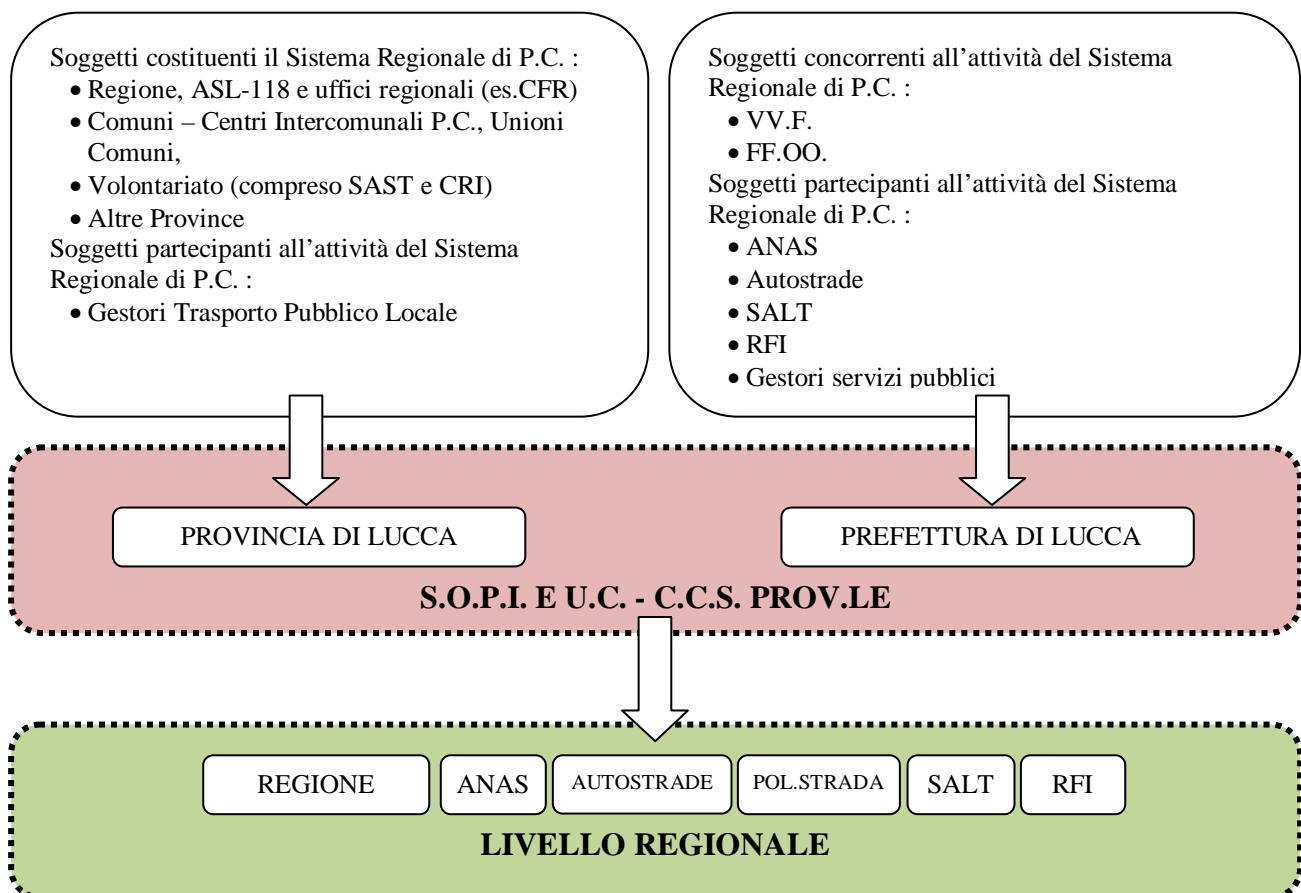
Soggetti costituenti il Sistema Regionale di P.C. :
- Regione, ASL-118 e uffici regionali (es.CFR)
- Comuni – Centri Intercomunali P.C., Unioni Comuni,
- Volontariato (compreso SAST e CRI)
- Altre Province

Soggetti partecipanti all'attività del Sistema Regionale di P.C. :
- Gestori Trasporto Pubblico Locale

Soggetti concorrenti all'attività del Sistema Regionale di P.C. :
- VV.F.
- FF.OO.

Soggetti partecipanti all'attività del Sistema Regionale di P.C. :
- ANAS
- Autostrade
- SALT
- RFI
- Gestori servizi pubblici

PROVINCIA DI LUCCA

PREFETTURA DI LUCCA

S.O.P.I. E U.C. - C.C.S. PROV.LE

REGIONE | ANAS | AUTOSTRADE | POL.STRADA | SALT | RFI

LIVELLO REGIONALE